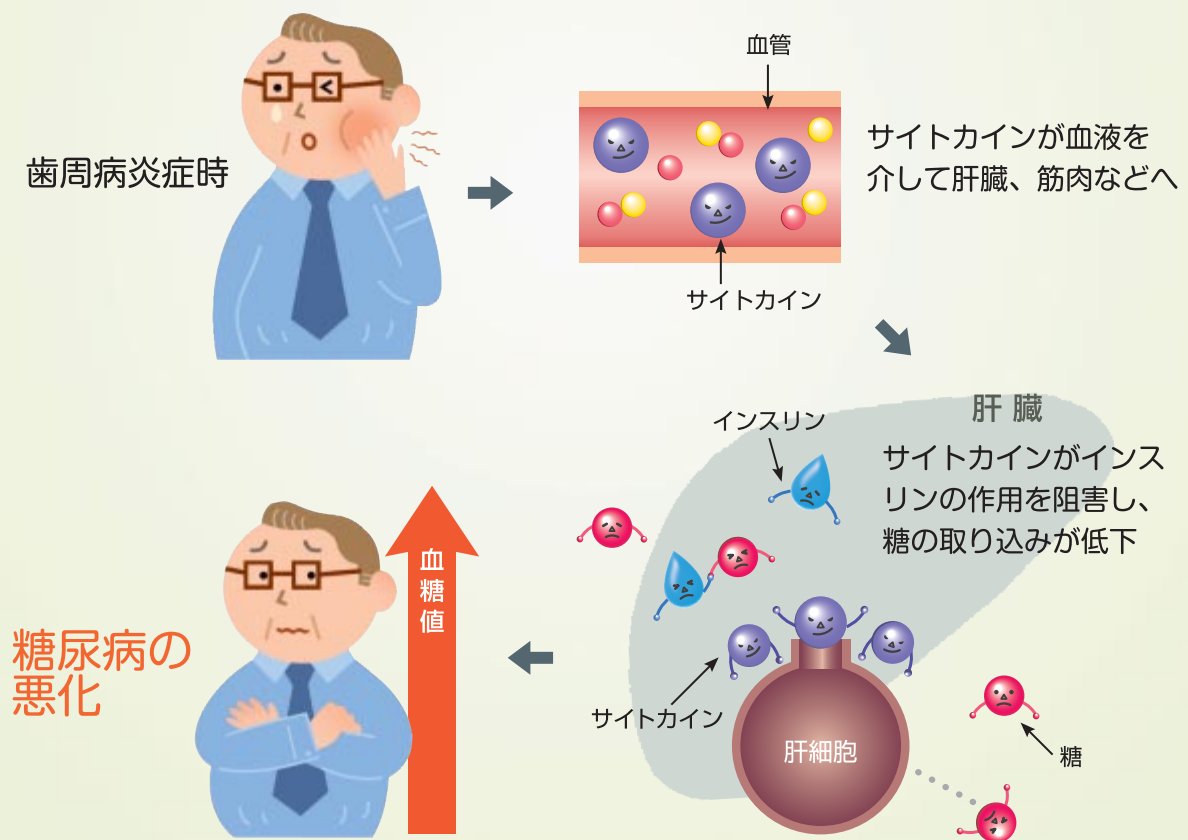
歯周病炎症時

血管

サイトカイン

サイトカインが血液を介して肝臓、筋肉などへ

肝 臓

インスリン

サイトカインがインスリンの作用を阻害し、糖の取り込みが低下

サイトカイン

肝細胞

糖

血糖値

糖尿病の悪化